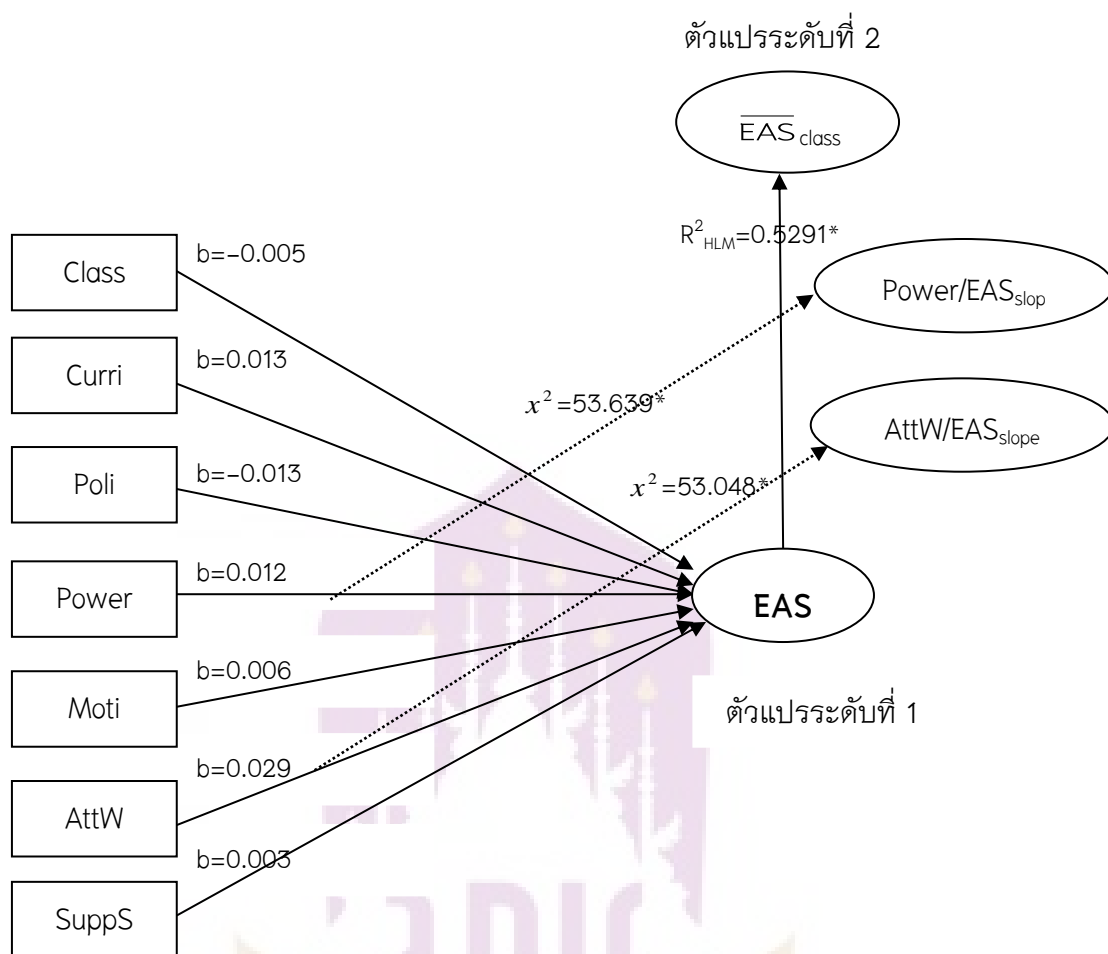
ตัวแปรระดับที่ 2

$\overline{EAS}_{class}$

$R^2_{HLM}$=0.5291*

Power/$EAS_{slop}$

AttW/$EAS_{slope}$

Class

b=−0.005

Curri

b=0.013

$x^2$=53.639*

Poli

b=−0.013

$x^2$=53.048*

Power

b=0.012

EAS

Moti

b=0.006

ตัวแปรระดับที่ 1

b=0.029

AttW

b=0.003

SuppS